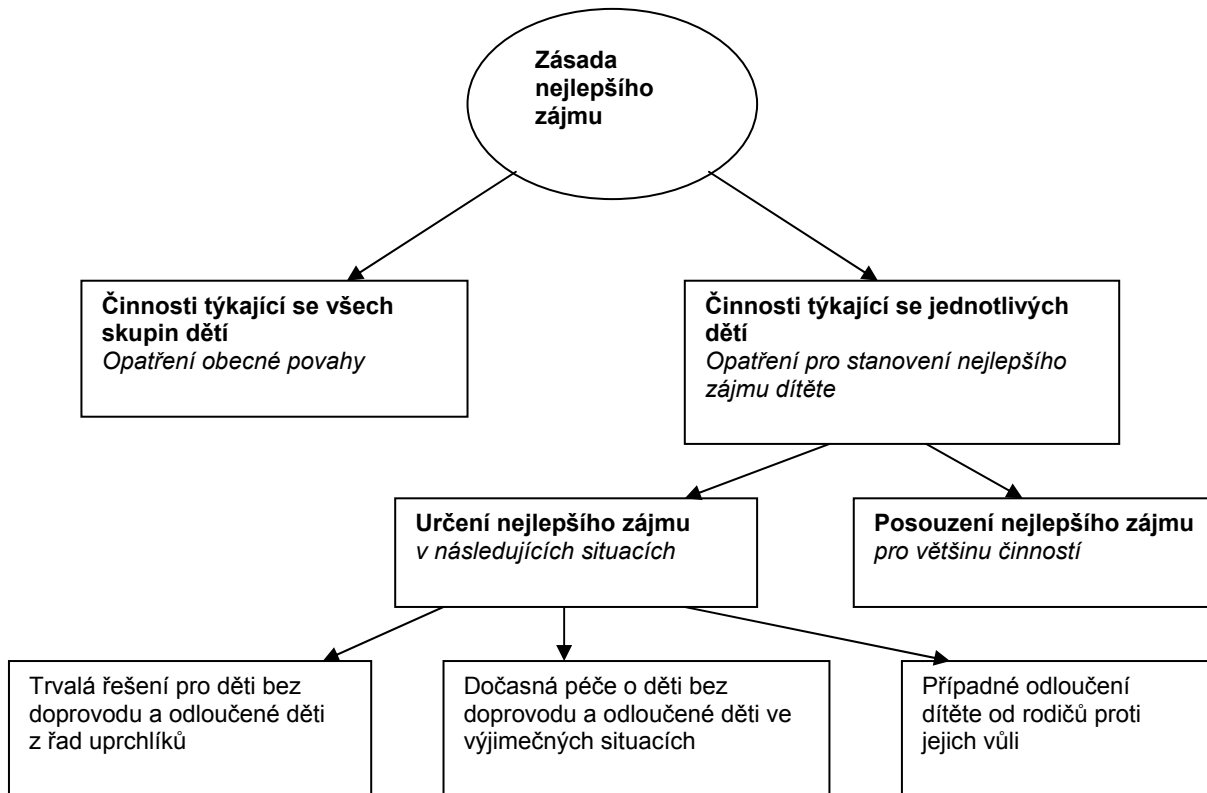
Zásada nejlepšího zájmu

Činnosti týkající se všech skupin dětí
Opatření obecné povahy

Činnosti týkající se jednotlivých dětí
Opatření pro stanovení nejlepšího zájmu dítěte

Určení nejlepšího zájmu
v následujících situacích

Posouzení nejlepšího zájmu
pro většinu činností

Trvalá řešení pro děti bez doprovodu a odloučené děti z řad uprchlíků

Dočasná péče o děti bez doprovodu a odloučené děti ve výjimečných situacích

Případné odloučení dítěte od rodičů proti jejich vůli